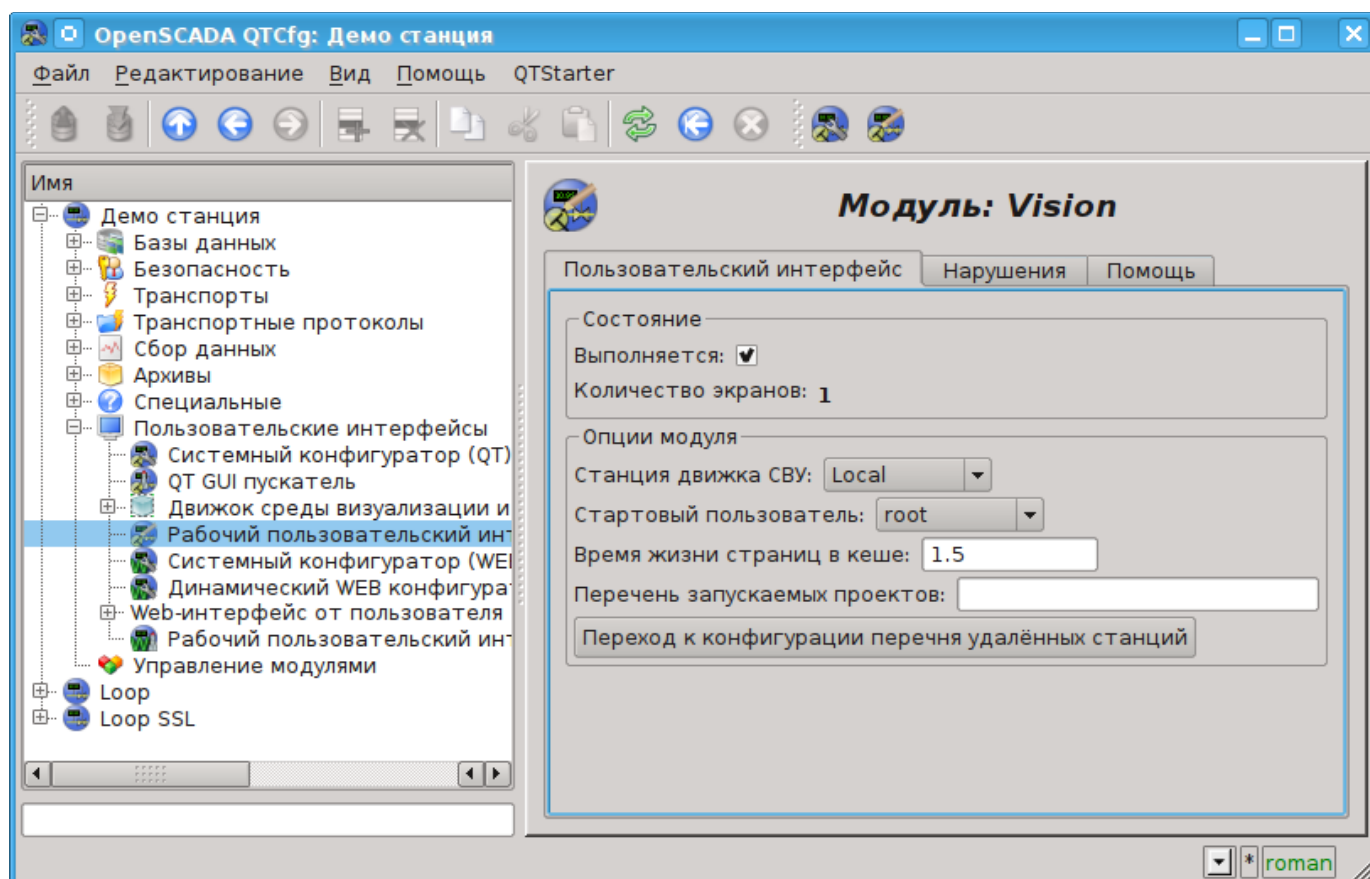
OpenSCADA QTCfg: Демо станция

Файл Редактирование Вид Помощь QTStarter

Имя
Демо станция
Базы данных
Безопасность
Транспорты
Транспортные протоколы
Сбор данных
Архивы
Специальные
Пользовательские интерфейсы
Системный конфигуратор (QT)
QT GUI пускатель
Движок среды визуализации и
Рабочий пользовательский инт
Системный конфигуратор (WEI
Динамический WEB конфигурат
Web-интерфейс от пользователя
Рабочий пользовательский инт
Управление модулями
Loop
Loop SSL

Модуль: Vision

Пользовательский интерфейс | Нарушения | Помощь

Состояние
Выполняется: ✔
Количество экранов: 1

Опции модуля
Станция движка СВУ: Local
Стартовый пользователь: root
Время жизни страниц в кеше: 1.5
Перечень запускаемых проектов:
Переход к конфигурации перечня удалённых станций

* roman